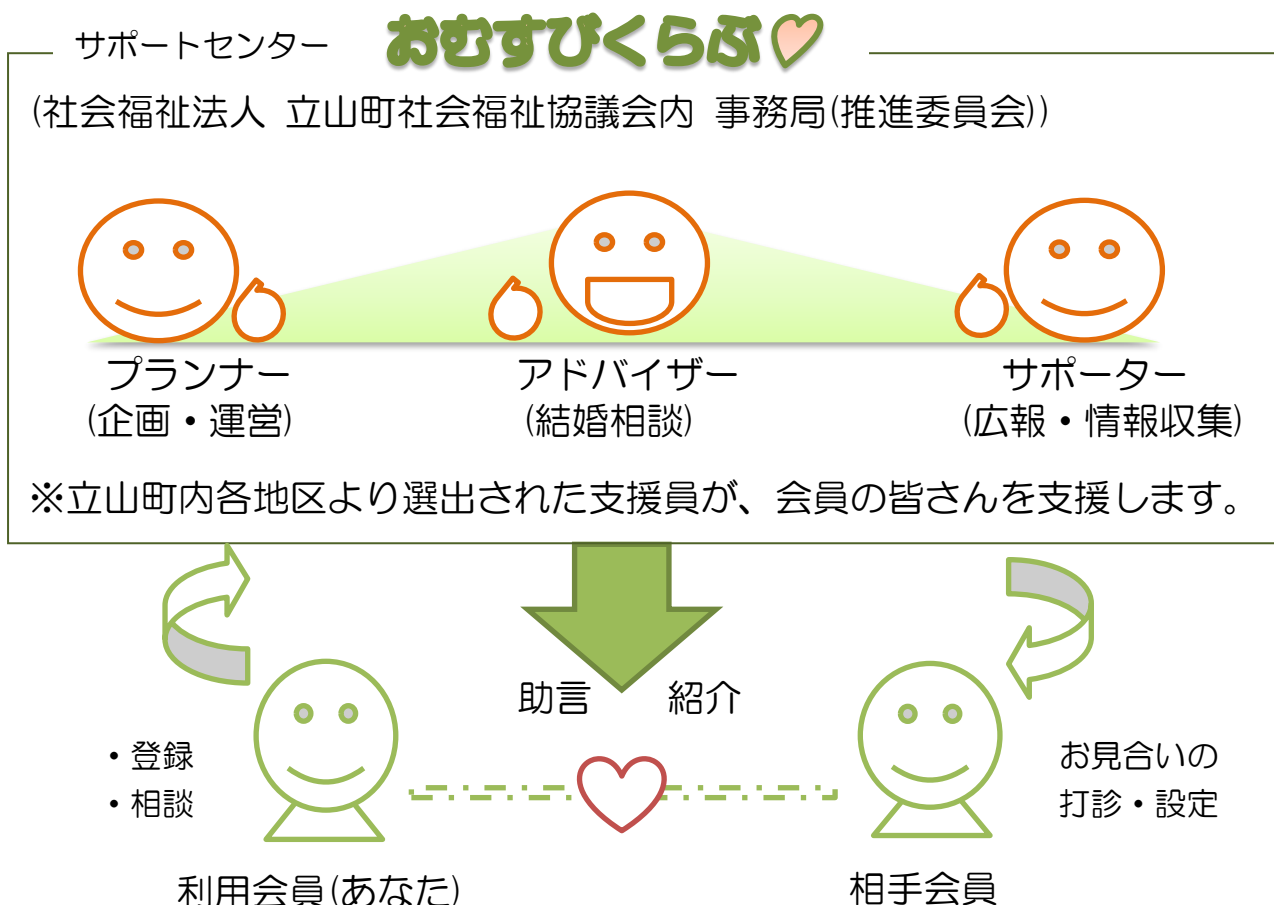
サポートセンター　おむすびくらぶ
(社会福祉法人 立山町社会福祉協議会内 事務局(推進委員会))

プランナー
(企画・運営)

アドバイザー
(結婚相談)

サポーター
(広報・情報収集)

※立山町内各地区より選出された支援員が、会員の皆さんを支援します。

助言　紹介

・登録
・相談

お見合いの
打診・設定

利用会員(あなた)

相手会員